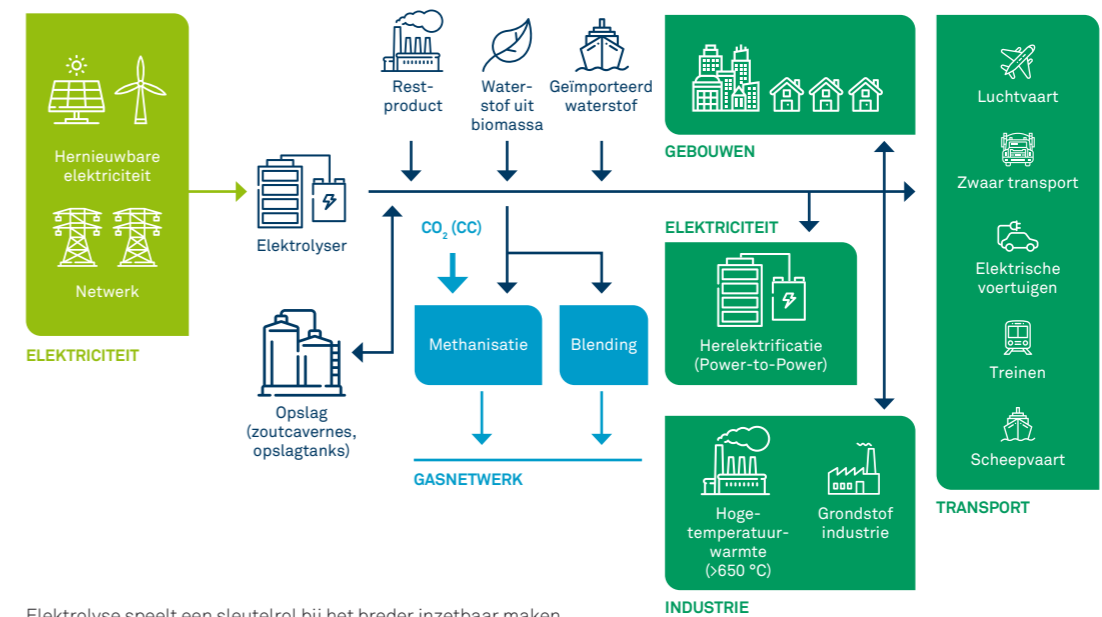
Hernieuwbare elektriciteit

Netwerk

ELEKTRICITEIT

Elektrolyser

Rest-product

Water-stof uit biomassa

Geïmporteerd waterstof

$CO_2$ (CC)

Methanisatie

Blending

GASNETWERK

Opslag (zoutcavernes, opslagtanks)

GEBOUWEN

ELEKTRICITEIT

Herelektrificatie (Power-to-Power)

Hoge-temperatuur-warmte (>650 °C)

Grondstof industrie

INDUSTRIE

Luchtvaart

Zwaar transport

Elektrische voertuigen

Treinen

Scheepvaart

TRANSPORT

Elektrolyse speelt een sleutelrol bij het breder inzetbaar maken